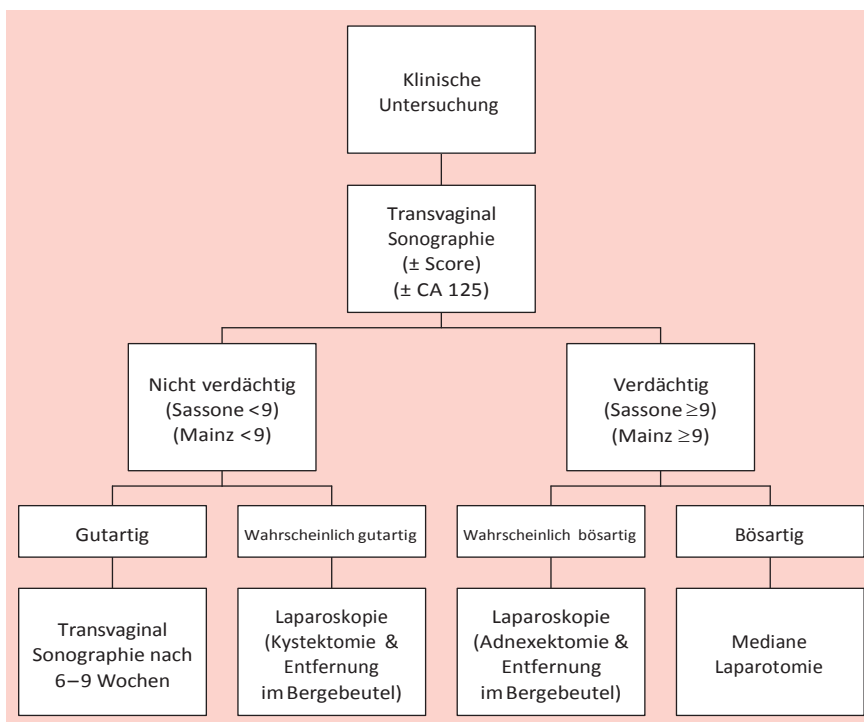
Klinische Untersuchung

Transvaginal Sonographie (± Score) (± CA 125)

Nicht verdächtig (Sassone <9) (Mainz <9)

Verdächtig (Sassone $\geq$9) (Mainz $\geq$9)

Gutartig

Wahrscheinlich gutartig

Wahrscheinlich bösartig

Bösartig

Transvaginal Sonographie nach 6–9 Wochen

Laparoskopie (Kystektomie & Entfernung im Bergebeutel)

Laparoskopie (Adnexektomie & Entfernung im Bergebeutel)

Mediane Laparotomie